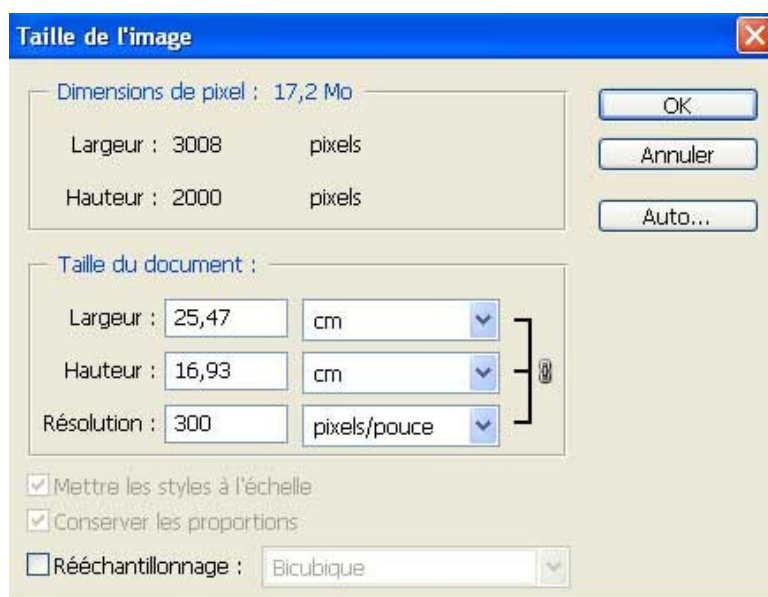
Taille de l'image

Dimensions de pixel : 17,2 Mo

Largeur : 3008 pixels

Hauteur : 2000 pixels

OK

Annuler

Auto...

Taille du document :

Largeur : 25,47 cm

Hauteur : 16,93 cm

Résolution : 300 pixels/pouce

Mettre les styles à l'échelle

Conserver les proportions

Rééchantillonnage : Bicubique